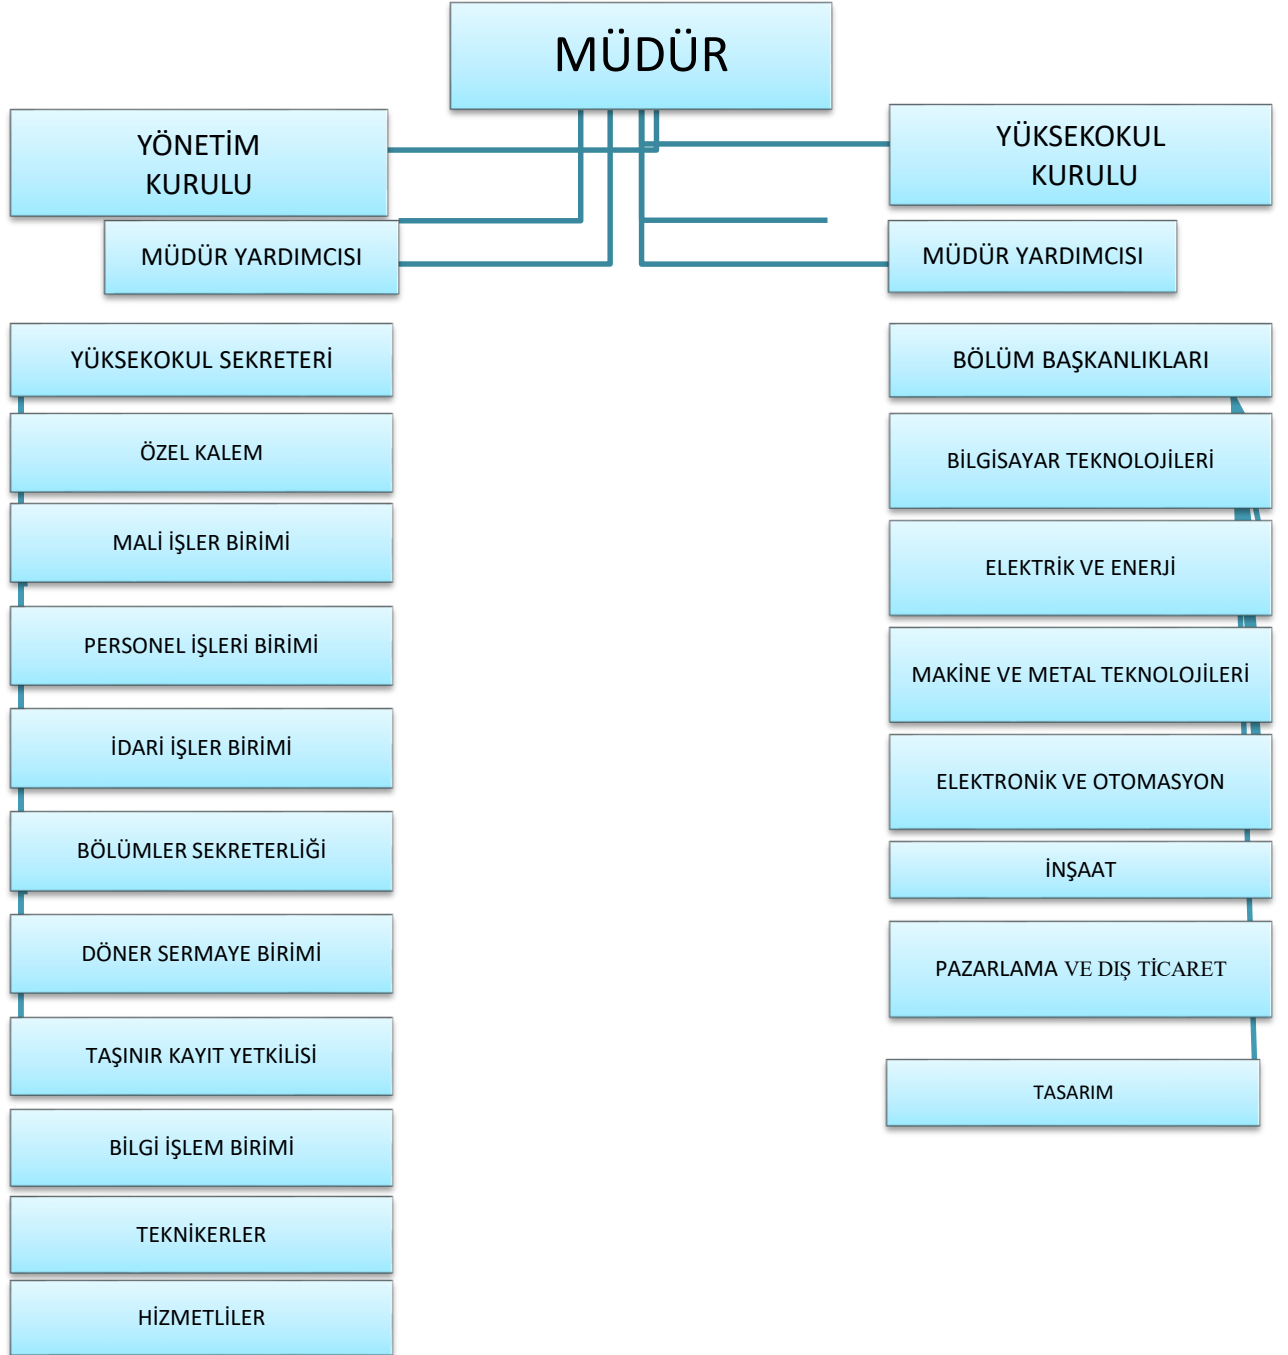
MÜDÜR

YÖNETİM KURULU

YÜKSEKOKUL KURULU

MÜDÜR YARDIMCISI

MÜDÜR YARDIMCISI

YÜKSEKOKUL SEKRETERİ

ÖZEL KALEM

MALİ İŞLER BİRİMİ

PERSONEL İŞLERİ BİRİMİ

İDARİ İŞLER BİRİMİ

BÖLÜMLER SEKRETERLİĞİ

DÖNER SERMAYE BİRİMİ

TAŞINIR KAYIT YETKİLİSİ

BİLGİ İŞLEM BİRİMİ

TEKNİKERLER

HİZMETLİLER

BÖLÜM BAŞKANLIKLARI

BİLGİSAYAR TEKNOLOJİLERİ

ELEKTRİK VE ENERJİ

MAKİNE VE METAL TEKNOLOJİLERİ

ELEKTRONİK VE OTOMASYON

İNŞAAT

PAZARLAMA VE DIŞ TİCARET

TASARIM